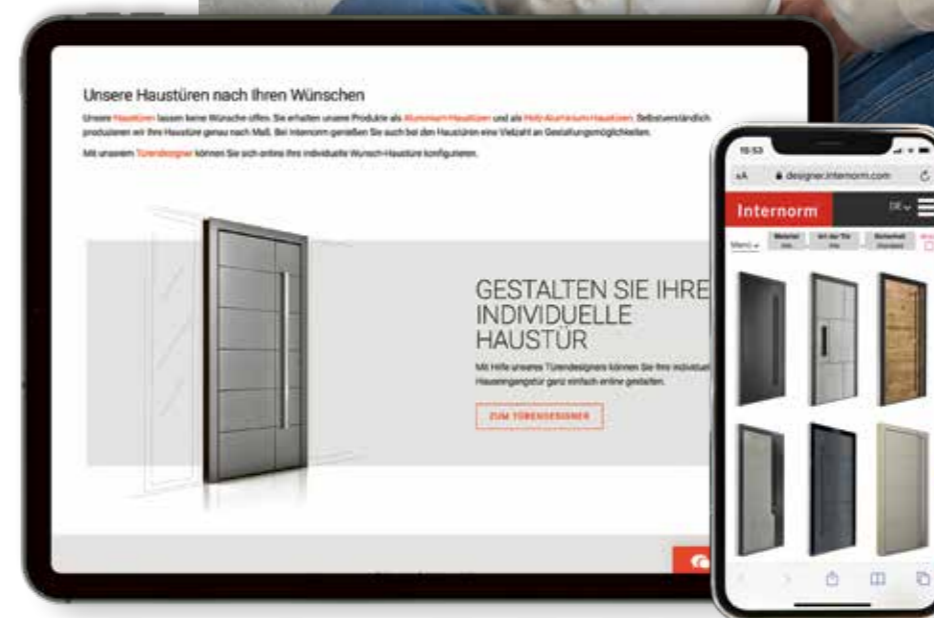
Unsere Haustüren nach Ihren Wünschen

Unsere Haustüren lassen keine Wünsche offen. Sie erhalten unsere Produkte als Aluminium-Haustüren und als Holz-Aluminium-Haustüren. Selbstverständlich produzieren wir Ihre Haustüre genau nach Maß. Bei Internorm genießen Sie auch bei den Haustüren eine Vielzahl an Gestaltungsmöglichkeiten.

Mit unserem Türendesigner können Sie sich online Ihre individuelle Wunsch-Haustüre konfigurieren.

GESTALTEN SIE IHRE INDIVIDUELLE HAUSTÜR

Mit Hilfe unseres Türendesigners können Sie Ihre individuelle Hauseingangstür ganz einfach online gestalten.

ZUM TÜRENDESIGNER

15:53

aA designer.internorm.com

Internorm

DE

Menü

Material

Art der Tür

Sicherheit
Standard